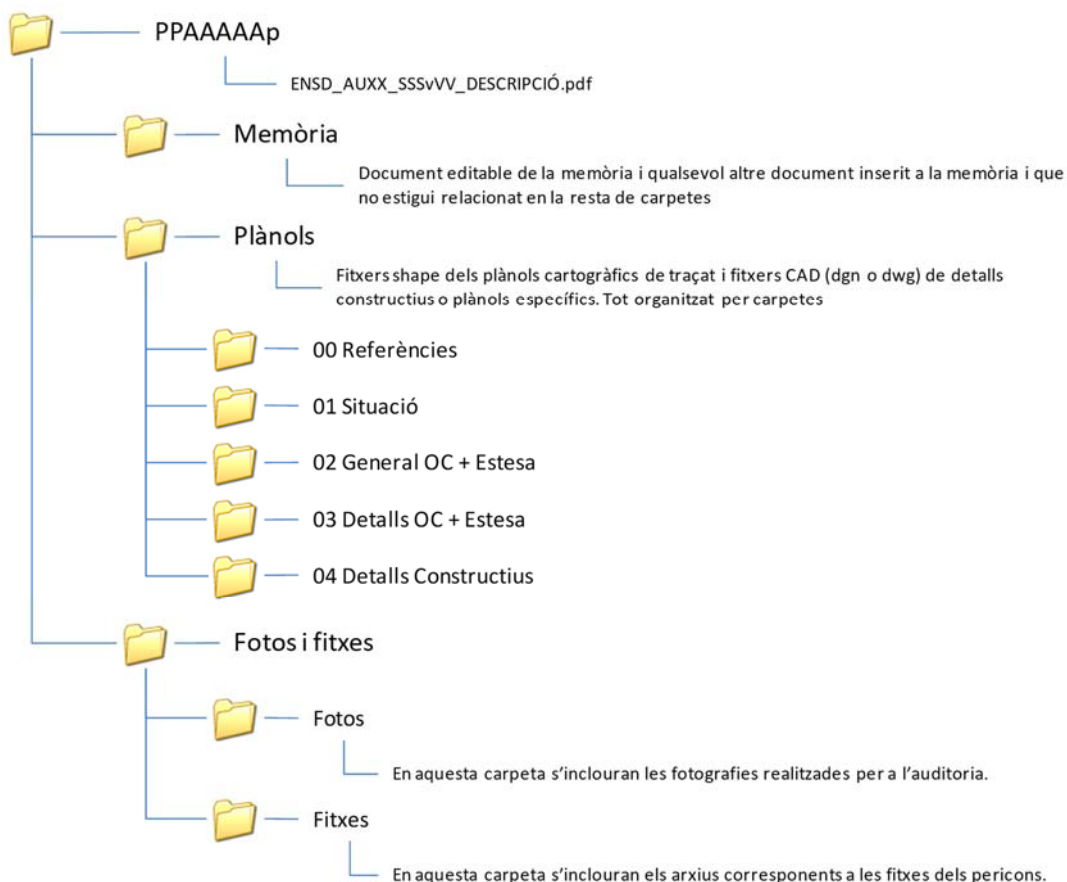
PPAAAAAp

ENSD_AUXX_SSSvVV_DESCRIPCIÓ.pdf

Memòria

Document editable de la memòria i qualsevol altre document inserit a la memòria i que no estigui relacionat en la resta de carpetes

Plànols

Fitxers shape dels plànols cartogràfics de traçat i fitxers CAD (dgn o dwg) de detalls constructius o plànols específics. Tot organitzat per carpetes

00 Referències

01 Situació

02 General OC + Estesa

03 Detalls OC + Estesa

04 Detalls Constructius

Fotos i fitxes

Fotos

En aquesta carpeta s'inclouran les fotografies realitzades per a l'auditoria.

Fitxes

En aquesta carpeta s'inclouran els arxius corresponents a les fitxes dels pericons.